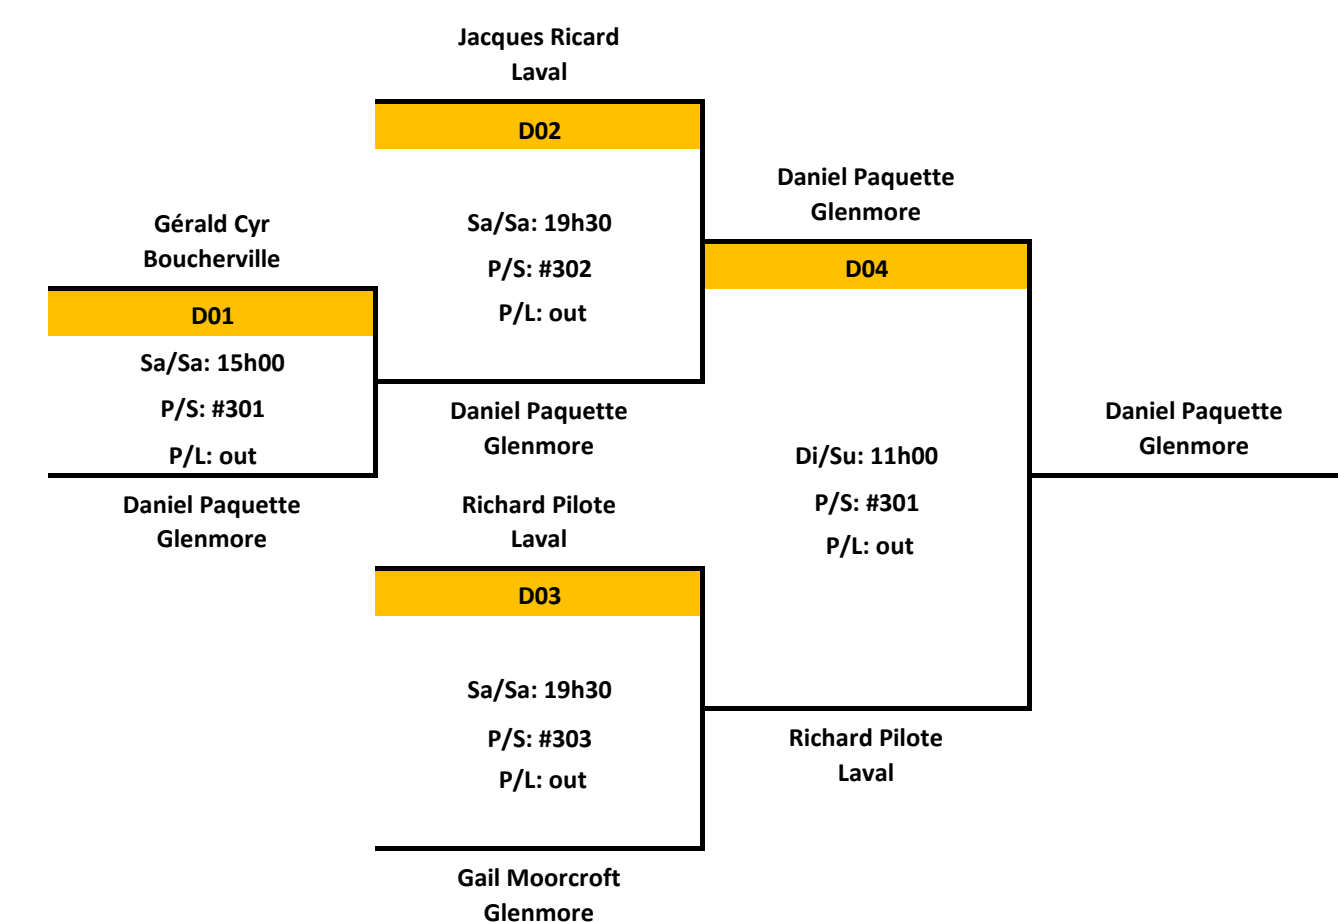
Jacques Ricard
Laval

D02

Sa/Sa: 19h30

P/S: #302

P/L: out

Daniel Paquette
Glenmore

D04

Gérald Cyr
Boucherville

D01

Sa/Sa: 15h00

P/S: #301

P/L: out

Daniel Paquette
Glenmore

Daniel Paquette
Glenmore

Di/Su: 11h00

P/S: #301

P/L: out

Daniel Paquette
Glenmore

Richard Pilote
Laval

D03

Sa/Sa: 19h30

P/S: #303

P/L: out

Richard Pilote
Laval

Gail Moorcroft
Glenmore